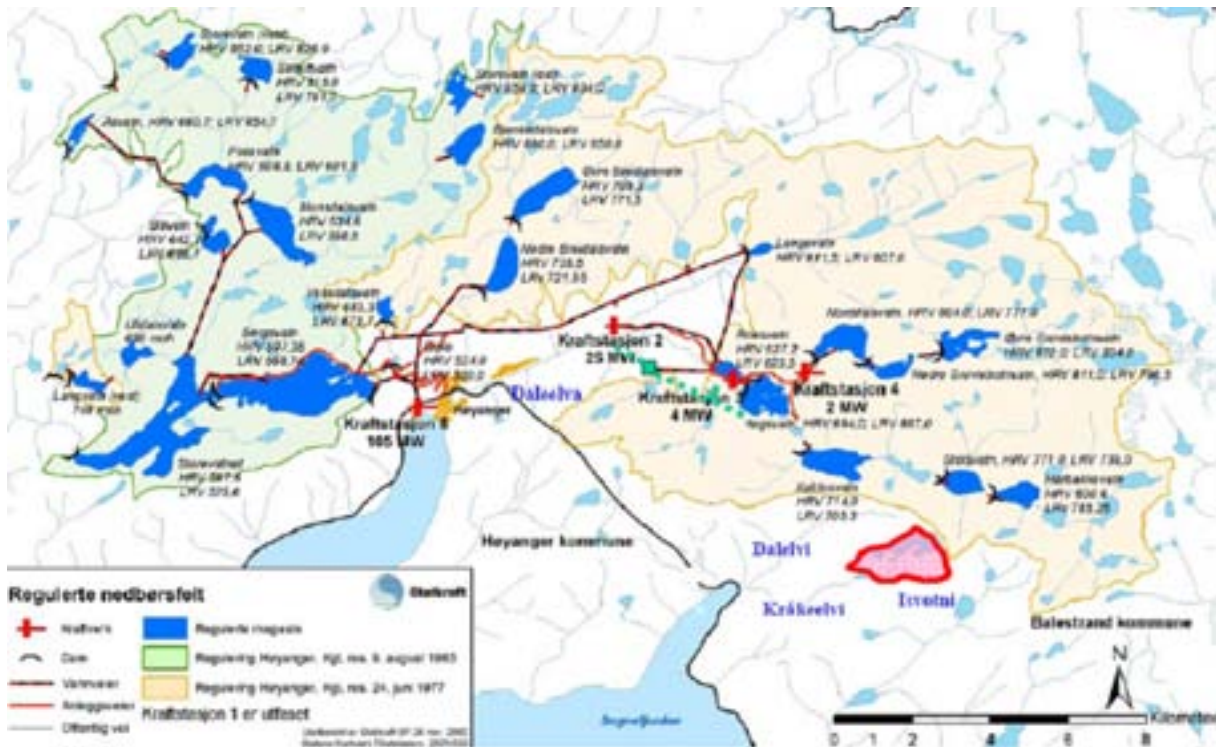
Kraftstasjon 2
25 MW

Kraftstasjon 4
2 MW

Kraftstasjon 3
4 MW

Kraftstasjon 1
185 MW

Dalselva

Høyanger

Høyanger kommune

Dalelvi

Kråkeelvi

Ivsvatni

Balestrand kommune

Regulerte nedbørsfelt

Statkraft

Kraftverk

Dam

Vannveier

Anleggsveier

Offentlig vei

Regulerte magasin

Regulering Høyanger, Kgl. res. 9. august 1963

Regulering Høyanger, Kgl. res. 24. juni 1977

Kraftstasjon 1 er utfaset

N

0 1 2 4 6 8 Kilometer

Sognefjorden

Storevatnet HRV 597,5 LRV 575,4

Seglvatn HRV 537,35 LRV 508,75

Langevatn HRV 841,5; LRV 807,6

Nordstølsvatn HRV 864,0; LRV 777,9

Nedre Grønlidstivatn HRV 811,0; LRV 796,5

Stølsvatn HRV 771,8 LRV 739,0

Kaldevatn HRV 714,9 LRV 705,3

Nedre Breidalsvatn HRV 735,0 LRV 721,55

Øvre Breidalsvatn HRV 709,3 LRV 771,3

Nordalsvatn HRV 594,5 LRV 568,5

Fossvatn HRV 509,5; LRV 501,3

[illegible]